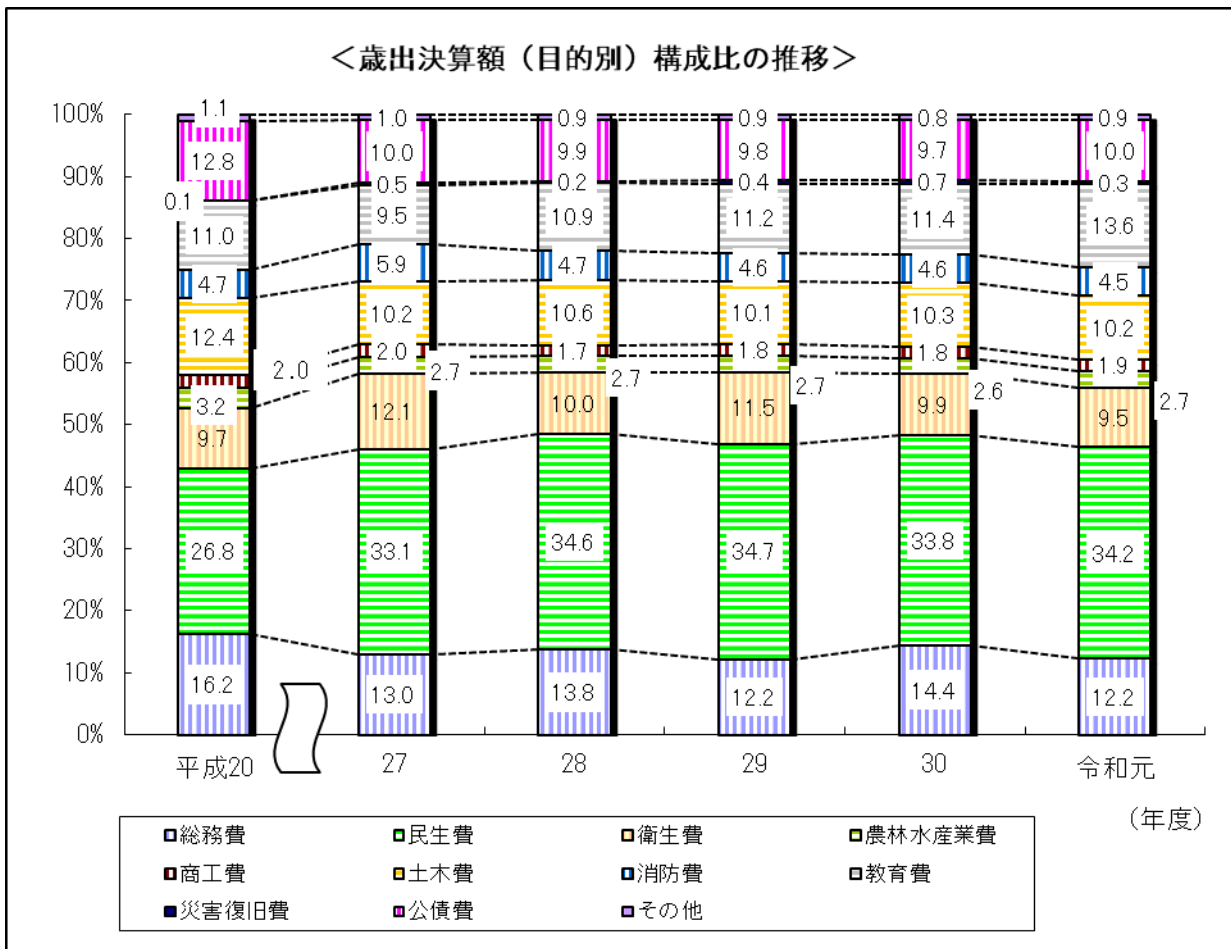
＜歳出決算額（目的別）構成比の推移＞

100%
90%
80%
70%
60%
50%
40%
30%
20%
10%
0%

| | 平成20 | 27 | 28 | 29 | 30 | 令和元 |
|---|---|---|---|---|---|---|
| その他 | 1.1 | 1.0 | 0.9 | 0.9 | 0.8 | 0.9 |
| 公債費 | 12.8 | 10.0 | 9.9 | 9.8 | 9.7 | 10.0 |
| 災害復旧費 | 0.1 | 0.5 | 0.2 | 0.4 | 0.7 | 0.3 |
| 教育費 | 11.0 | 9.5 | 10.9 | 11.2 | 11.4 | 13.6 |
| 消防費 | 4.7 | 5.9 | 4.7 | 4.6 | 4.6 | 4.5 |
| 土木費 | 12.4 | 10.2 | 10.6 | 10.1 | 10.3 | 10.2 |
| 商工費 | 2.0 | 2.0 | 1.7 | 1.8 | 1.8 | 1.9 |
| 農林水産業費 | 3.2 | 2.7 | 2.7 | 2.7 | 2.6 | 2.7 |
| 衛生費 | 9.7 | 12.1 | 10.0 | 11.5 | 9.9 | 9.5 |
| 民生費 | 26.8 | 33.1 | 34.6 | 34.7 | 33.8 | 34.2 |
| 総務費 | 16.2 | 13.0 | 13.8 | 12.2 | 14.4 | 12.2 |

（年度）

総務費 民生費 衛生費 農林水産業費
商工費 土木費 消防費 教育費
災害復旧費 公債費 その他